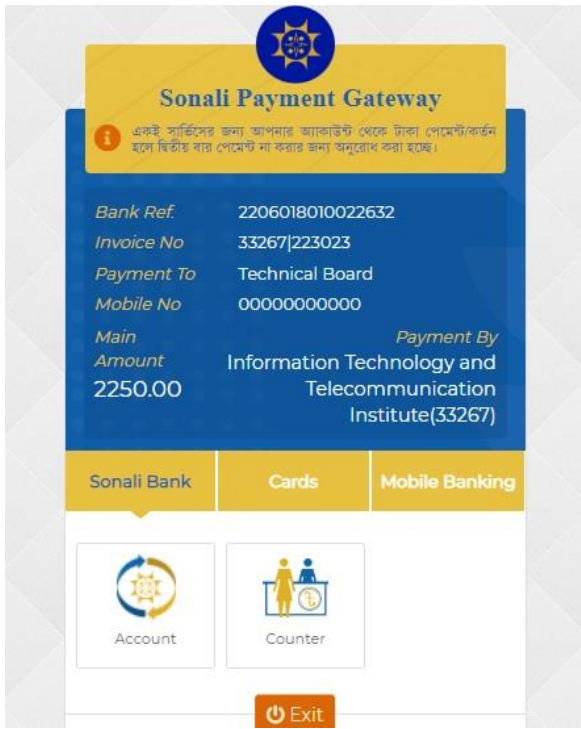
Sonali Payment Gateway

একই সার্ভিসের জন্য আপনার অ্যাকাউন্ট থেকে টাকা পেমেন্ট/কর্তন হলে দ্বিতীয় বার পেমেন্ট না করার জন্য অনুরোধ করা হচ্ছে।

Bank Ref. 2206018010022632
Invoice No 33267|223023
Payment To Technical Board
Mobile No 00000000000
Main Amount 2250.00
Payment By Information Technology and Telecommunication Institute(33267)

Sonali Bank
Cards
Mobile Banking

Account
Counter

Exit